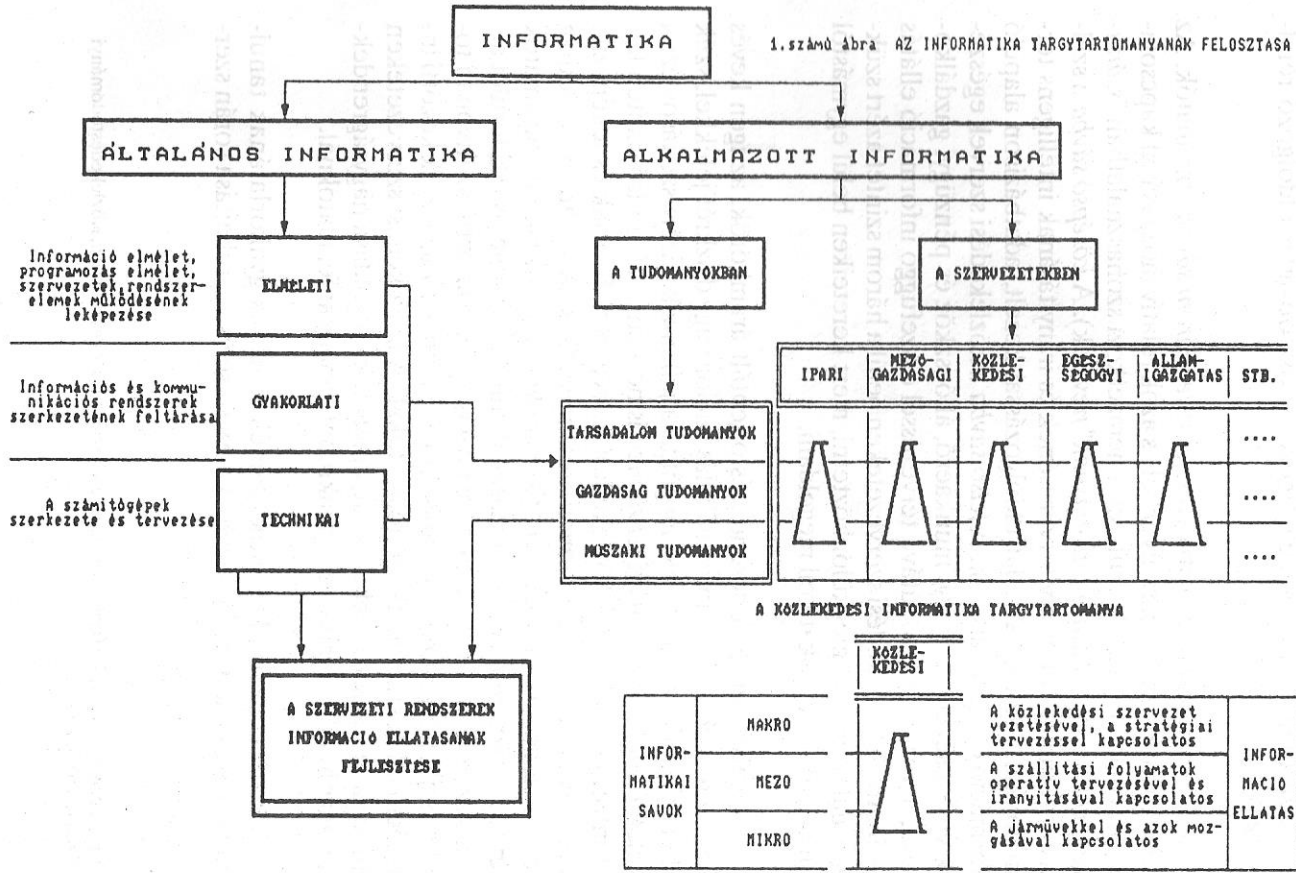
INFORMATIKA

1.számú ábra AZ INFORMATIKA TARGYTARTOMANYANAK FELOSZTASA

ÁLTALÁNOS INFORMATIKA

ALKALMAZOTT INFORMATIKA

Információ elmélet, programozás elmélet, szervezetek, rendszerelemek működésének leképezése

ELMELETI

Információs és kommunikációs rendszerek szerkezetének feltárása

GYAKORLATI

A számítógépek szerkezete és tervezése

TECHNIKAI

A TUDOMANYOKBAN

A SZERVEZETEKBEN

| IPARI | MEZŐ-GAZDASAGI | KÖZLE-KEDESI | EGESZ-SEGÜGYI | ALLAM-IGAZGATAS | STB. |
|---|---|---|---|---|---|
| | | | | | .... |
| | | | | | .... |
| | | | | | .... |

TARSADALOM TUDOMANYOK

GAZDASAG TUDOMANYOK

MUSZAKI TUDOMANYOK

A SZERVEZETI RENDSZEREK INFORMACIO ELLATASANAK FEJLESZTESE

A KÖZLEKEDESI INFORMATIKA TARGYTARTOMANYA

KÖZLE-KEDESI

| INFOR-MATIKAI SAVOK | MAKRO | | A közlekedési szervezet vezetésével, a stratégiai tervezéssel kapcsolatos | INFOR-MACIO ELLATAS |
|---|---|---|---|---|
| | MEZO | | A szállítási folyamatok operatív tervezésével és irányításával kapcsolatos | |
| | MIKRO | | A járművekkel és azok mozgásával kapcsolatos | |